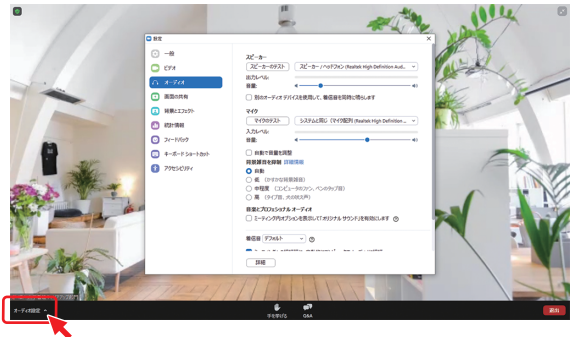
設定

一般
ビデオ
オーディオ
画面の共有
背景とエフェクト
統計情報
フィードバック
キーボードショートカット
アクセシビリティ

スピーカー
スピーカーのテスト
スピーカー / ヘッドフォン (Realtek High Definition Aud...
出力レベル
音量:
別のオーディオデバイスを使用して、着信音を同時に鳴らします

マイク
マイクテスト
システムと同じ (マイク配列 (Realtek High Definition ...
入力レベル
音量:
自動で音量を調整
背景雑音を抑制 詳細情報
自動
低 (かすかな背景雑音)
中程度 (コンピュータのファン、ペンのタップ音)
高 (タイプ音、犬の吠え声)

音楽とプロフェッショナル オーディオ
ミーティング内オプションを表示して"オリジナル サウンド"を有効にします

着信音 デフォルト

詳細

オーディオ設定
手を挙げる
Q&A
退出